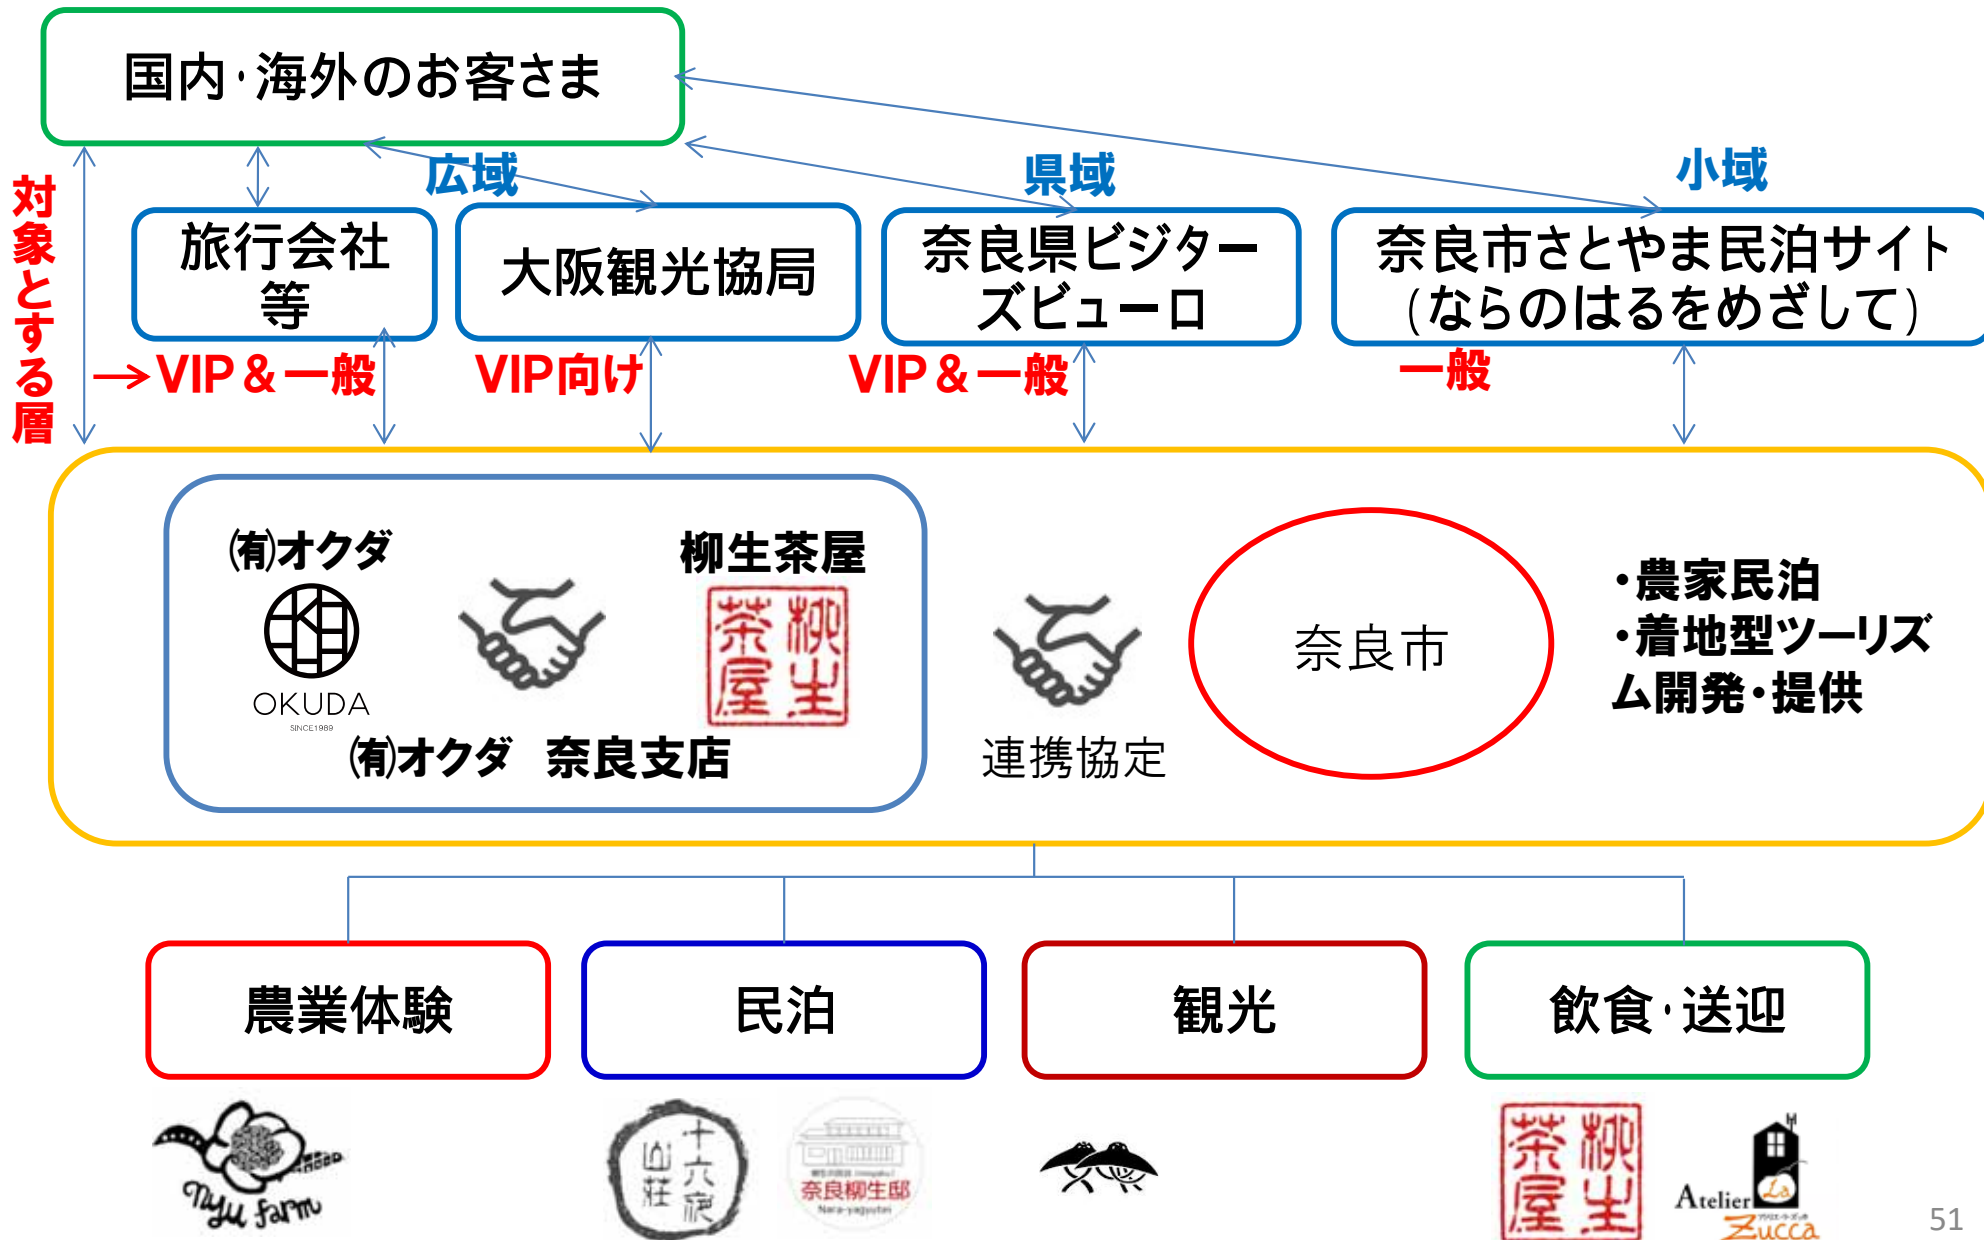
国内・海外のお客さま

対象とする層

広域

県域

小域

旅行会社等

大阪観光協局

奈良県ビジターズビューロ

奈良市さとやま民泊サイト（ならのはるをめざして）

→VIP＆一般

VIP向け

VIP＆一般

一般

㈲オクダ

OKUDA
SINCE1989

柳生茶屋

茶屋 柳生

㈲オクダ　奈良支店

連携協定

奈良市

・農家民泊
・着地型ツーリズム開発・提供

農業体験

民泊

観光

飲食・送迎

Nyu farm

十六夜山荘

奈良柳生邸

茶屋 柳生

Atelier La Zucca

51